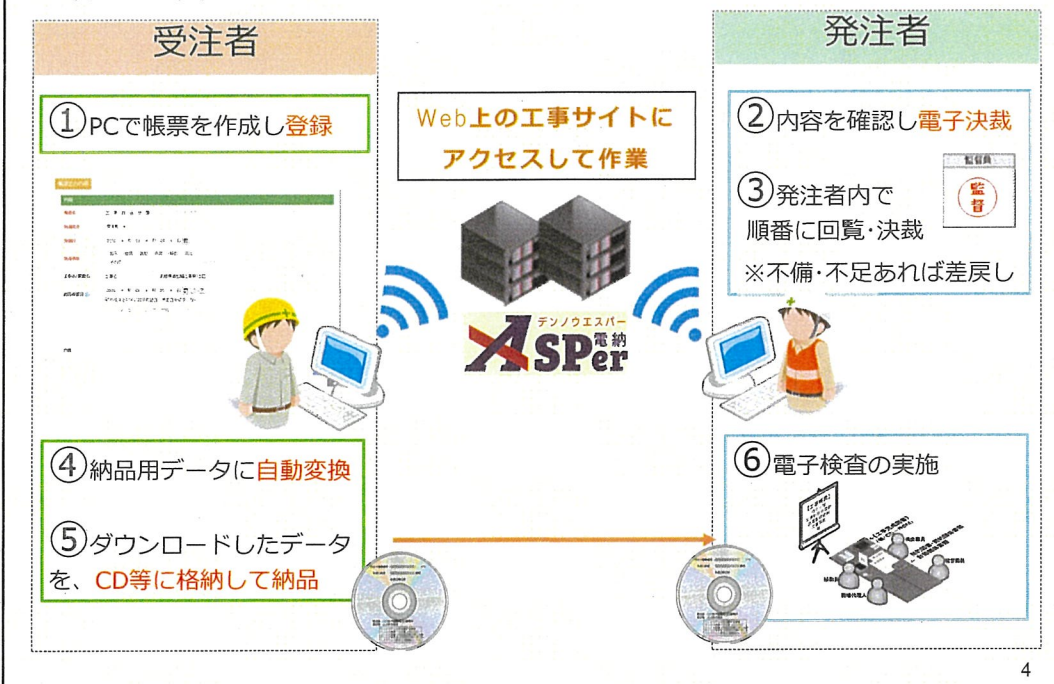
受注者

①PCで帳票を作成し登録

Web上の工事サイトにアクセスして作業

デンノウエスパー
電納
ASPer

発注者

②内容を確認し電子決裁

③発注者内で順番に回覧・決裁

監督員
監督

※不備・不足あれば差戻し

④納品用データに自動変換

⑤ダウンロードしたデータを、CD等に格納して納品

⑥電子検査の実施

4